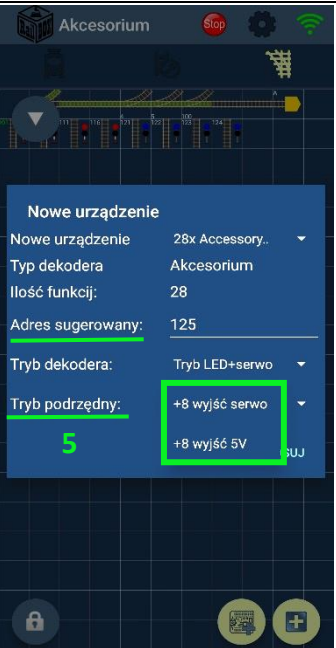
Akcesorium

Stop

Nowe urządzenie

Nowe urządzenie 28x Accessory..

Typ dekodera Akcesorium

Ilość funkcji: 28

Adres sugerowany: 125

Tryb dekodera: Tryb LED+serwo

Tryb podrzędny: +8 wyjść serwo

+8 wyjść 5V

5

SUJ